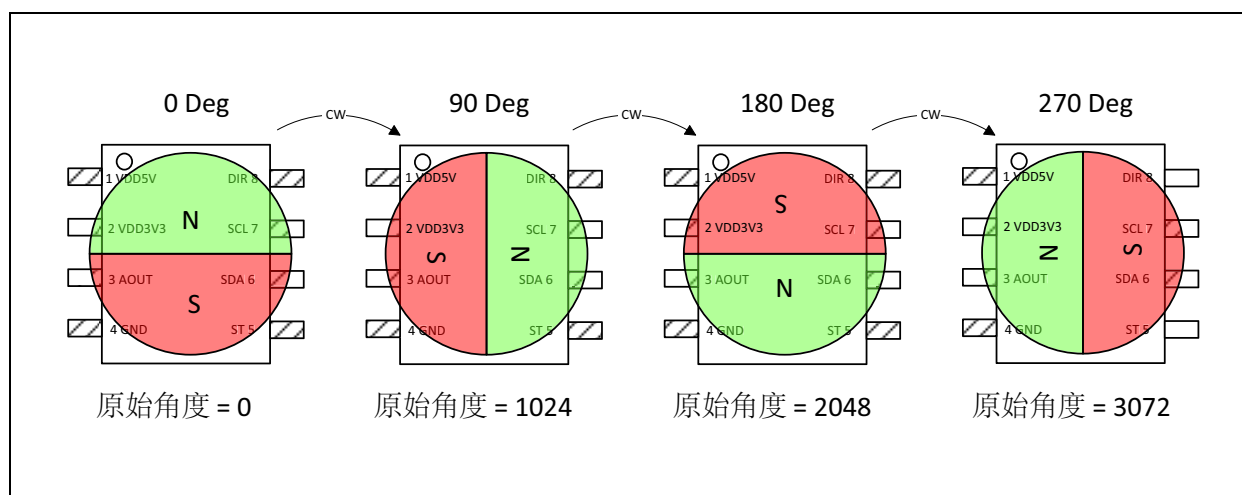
0 Deg

1 VDD5V
2 VDD3V3
3 AOUT
4 GND
DIR 8
SCL 7
SDA 6
ST 5
N
S

原始角度 = 0

CW

90 Deg

1 VDD5V
2 VDD3V3
3 AOUT
4 GND
DIR 8
SCL 7
SDA 6
ST 5
S
N

原始角度 = 1024

CW

180 Deg

1 VDD5V
2 VDD3V3
3 AOUT
4 GND
DIR 8
SCL 7
SDA 6
ST 5
S
N

原始角度 = 2048

CW

270 Deg

1 VDD5V
2 VDD3V3
3 AOUT
4 GND
DIR 8
SCL 7
SDA 6
ST 5
N
S

原始角度 = 3072